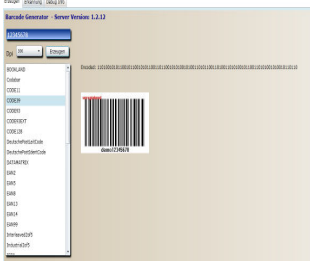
Erzeugen | Erkennung | Debug Info

Barcode Generator - Server Version 1.2.12

12345678

Typ: EAN | Erzeugen

BOOKLAND
Codabar
CODE11
CODE39
CODE93
CODE93EXT
CODE128
DeutschePostLeitCode
DeutschePostIdentCode
DATAMATRIX
EAN2
EAN5
EAN8
EAN13
EAN14
EAN99
Interleaved2of5
Industrial2of5

Encoded: 1010000101001011000110100001101100101010000110110111001010011001101100101001010011010011010100111010

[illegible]

demo12345678